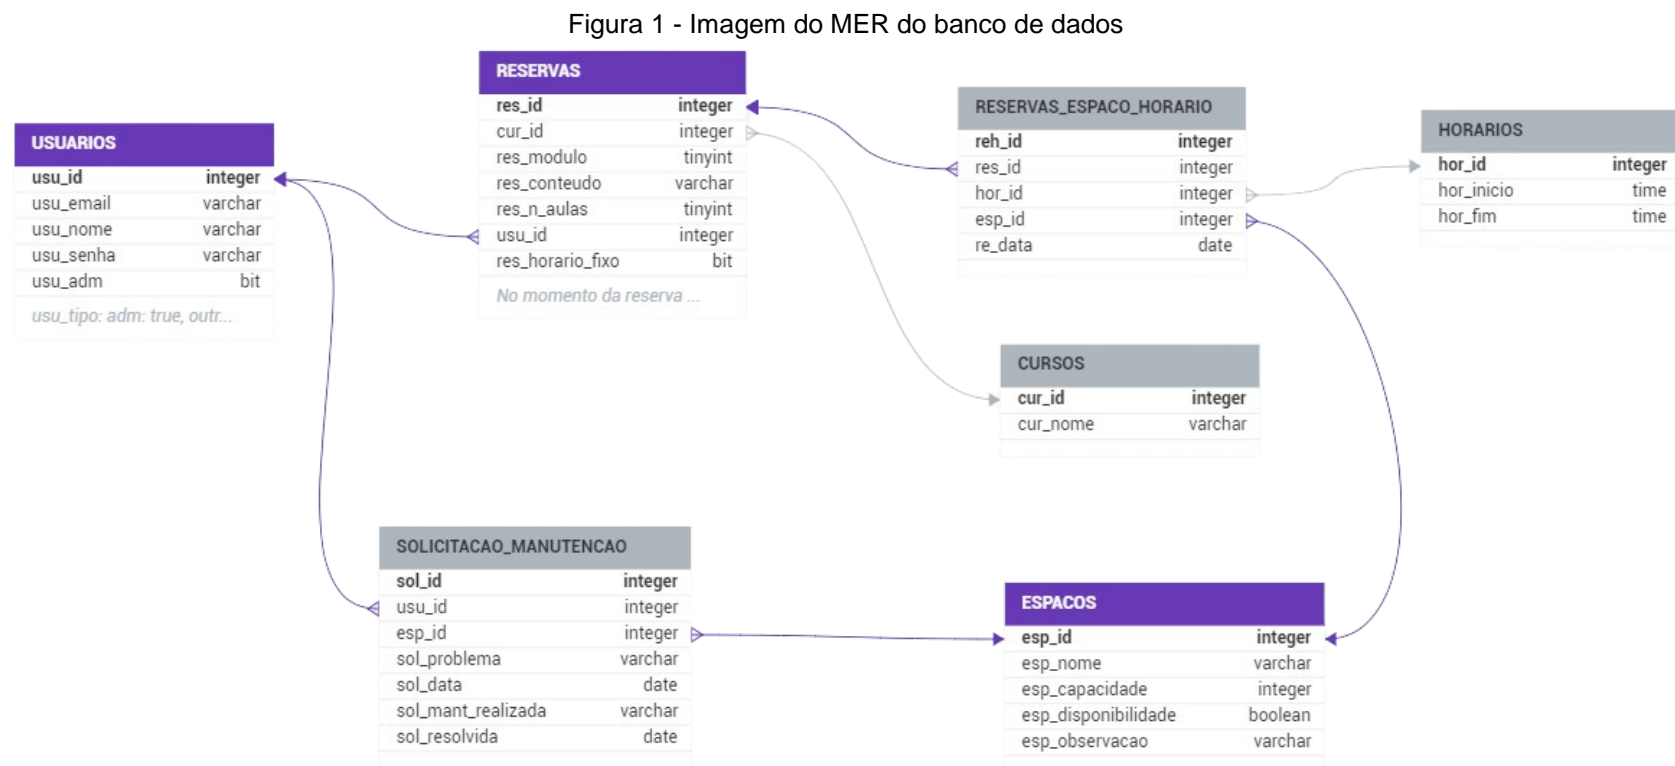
Figura 1 - Imagem do MER do banco de dados

RESERVAS

| res_id | integer |
|---|---|
| cur_id | integer |
| res_modulo | tinyint |
| res_conteudo | varchar |
| res_n_aulas | tinyint |
| usu_id | integer |
| res_horario_fixo | bit |

No momento da reserva ...

RESERVAS_ESPACO_HORARIO

| reh_id | integer |
|---|---|
| res_id | integer |
| hor_id | integer |
| esp_id | integer |
| re_data | date |

HORARIOS

| hor_id | integer |
|---|---|
| hor_inicio | time |
| hor_fim | time |

USUARIOS

| usu_id | integer |
|---|---|
| usu_email | varchar |
| usu_nome | varchar |
| usu_senha | varchar |
| usu_adm | bit |

usu_tipo: adm: true, outr...

CURSOS

| cur_id | integer |
|---|---|
| cur_nome | varchar |

SOLICITACAO_MANUTENCAO

| sol_id | integer |
|---|---|
| usu_id | integer |
| esp_id | integer |
| sol_problema | varchar |
| sol_data | date |
| sol_mant_realizada | varchar |
| sol_resolvida | date |

ESPACOS

| esp_id | integer |
|---|---|
| esp_nome | varchar |
| esp_capacidade | integer |
| esp_disponibilidade | boolean |
| esp_observacao | varchar |